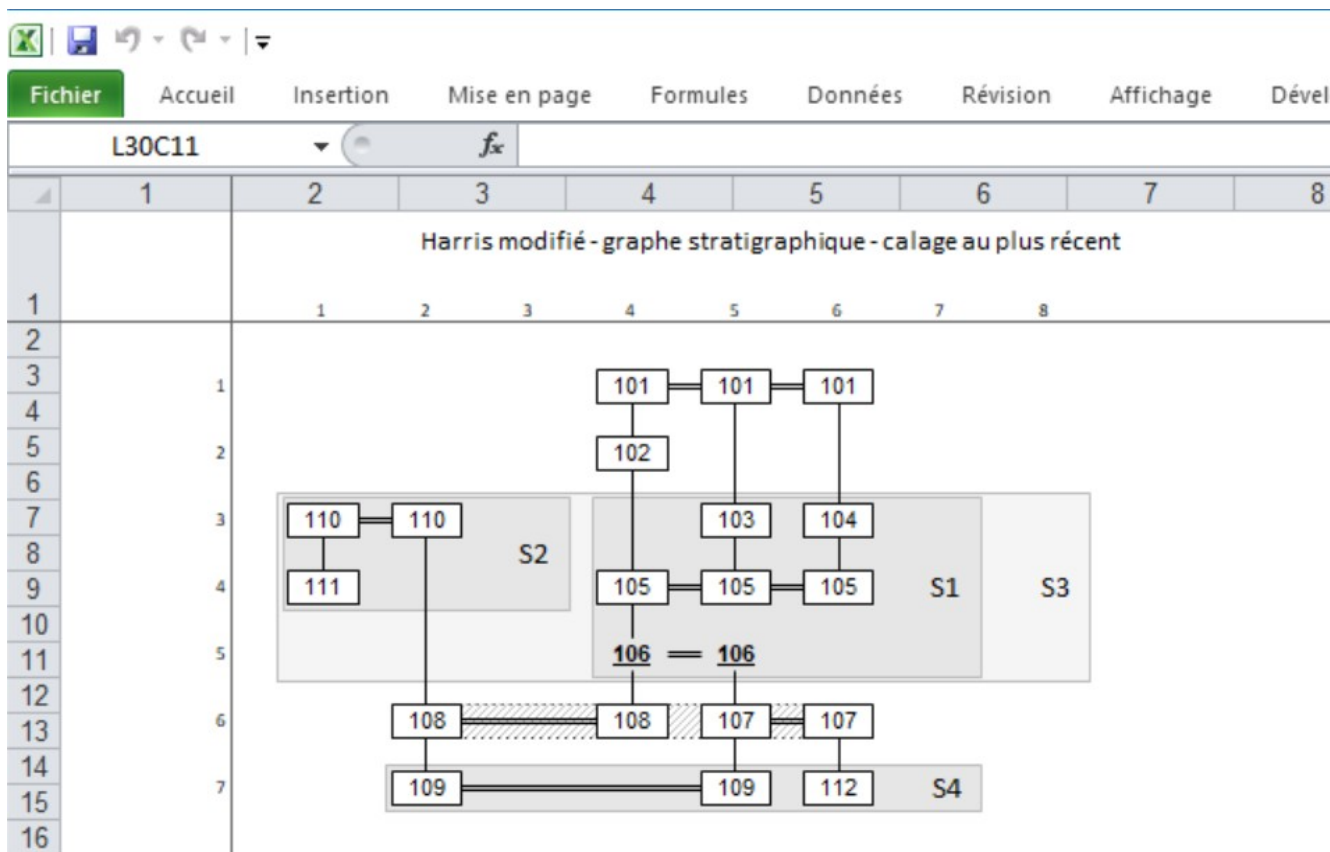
Fichier Accueil Insertion Mise en page Formules Données Révision Affichage Dével

L30C11 $f_x$

1 2 3 4 5 6 7 8

1 Harris modifié - graphe stratigraphique - calage au plus récent

1 2 3 4 5 6 7 8

2
3 1 101 101 101
4
5 2 102
6
7 3 110 110 103 104
8 S2
9 4 111 105 105 105 S1 S3
10
11 5 106 106
12
13 6 108 108 107 107
14
15 7 109 109 112 S4
16